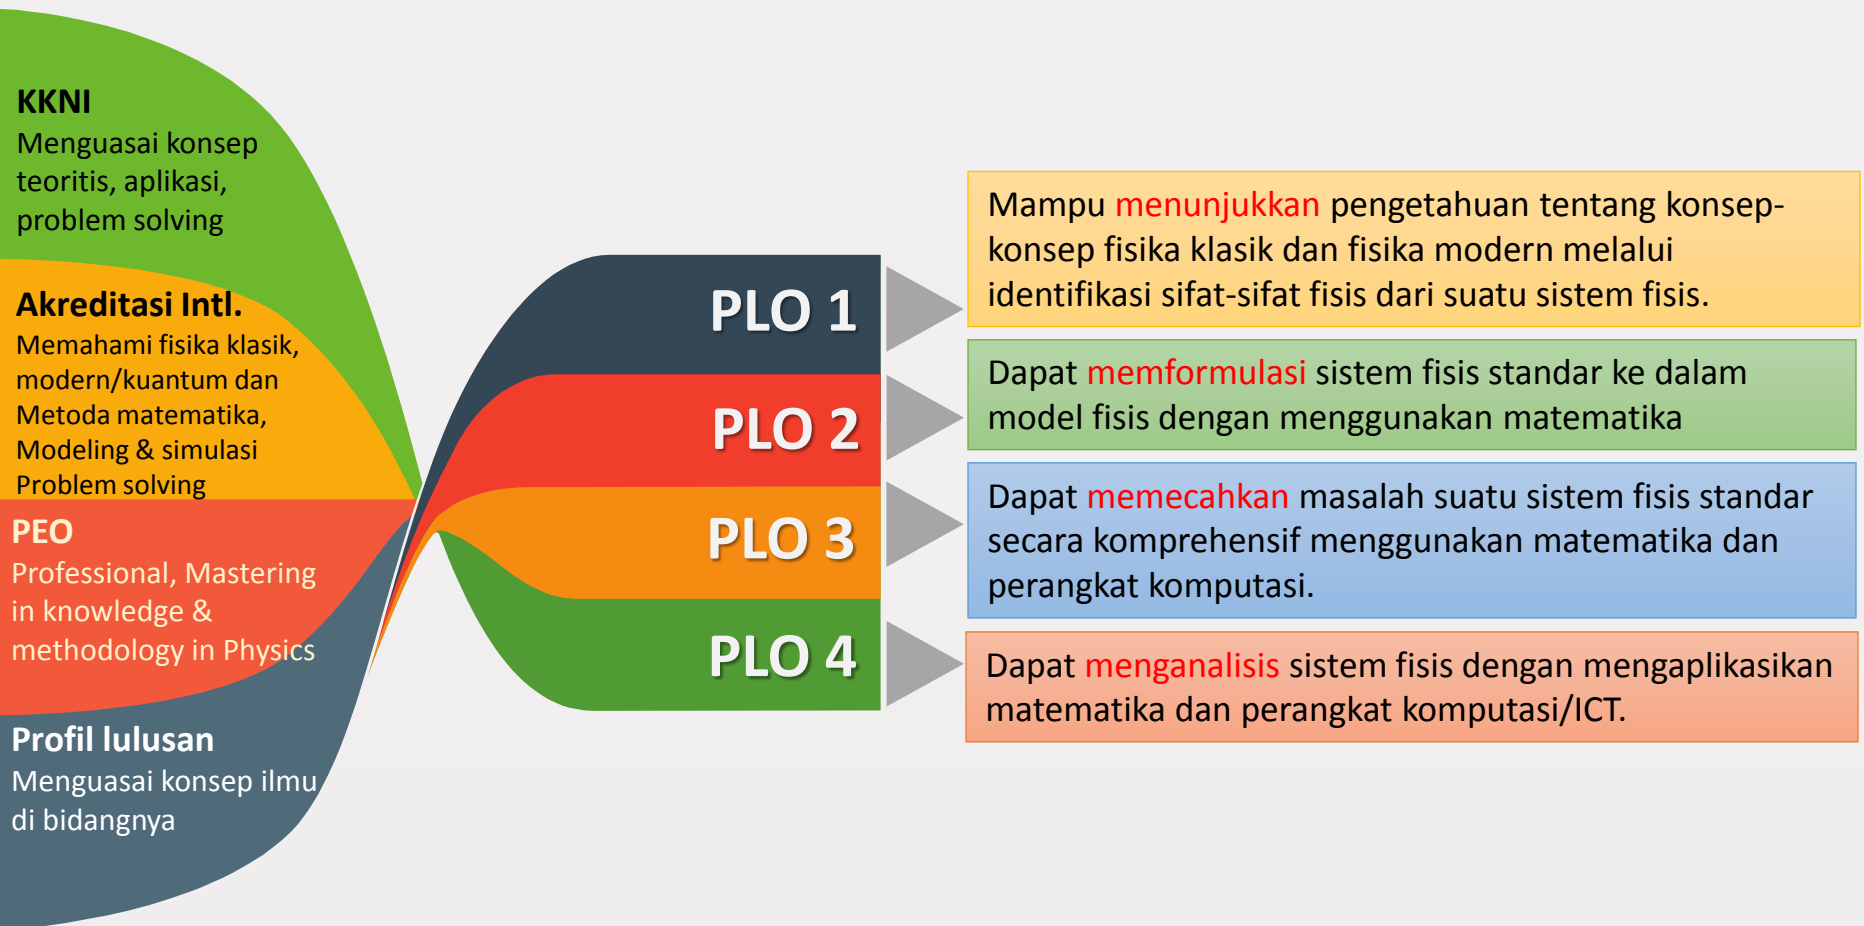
KKNI
Menguasai konsep teoritis, aplikasi, problem solving

Akreditasi Intl.
Memahami fisika klasik, modern/kuantum dan Metoda matematika, Modeling & simulasi Problem solving

PEO
Professional, Mastering in knowledge & methodology in Physics

Profil lulusan
Menguasai konsep ilmu di bidangnya

PLO 1

PLO 2

PLO 3

PLO 4

Mampu menunjukkan pengetahuan tentang konsep-konsep fisika klasik dan fisika modern melalui identifikasi sifat-sifat fisis dari suatu sistem fisis.

Dapat memformulasi sistem fisis standar ke dalam model fisis dengan menggunakan matematika

Dapat memecahkan masalah suatu sistem fisis standar secara komprehensif menggunakan matematika dan perangkat komputasi.

Dapat menganalisis sistem fisis dengan mengaplikasikan matematika dan perangkat komputasi/ICT.